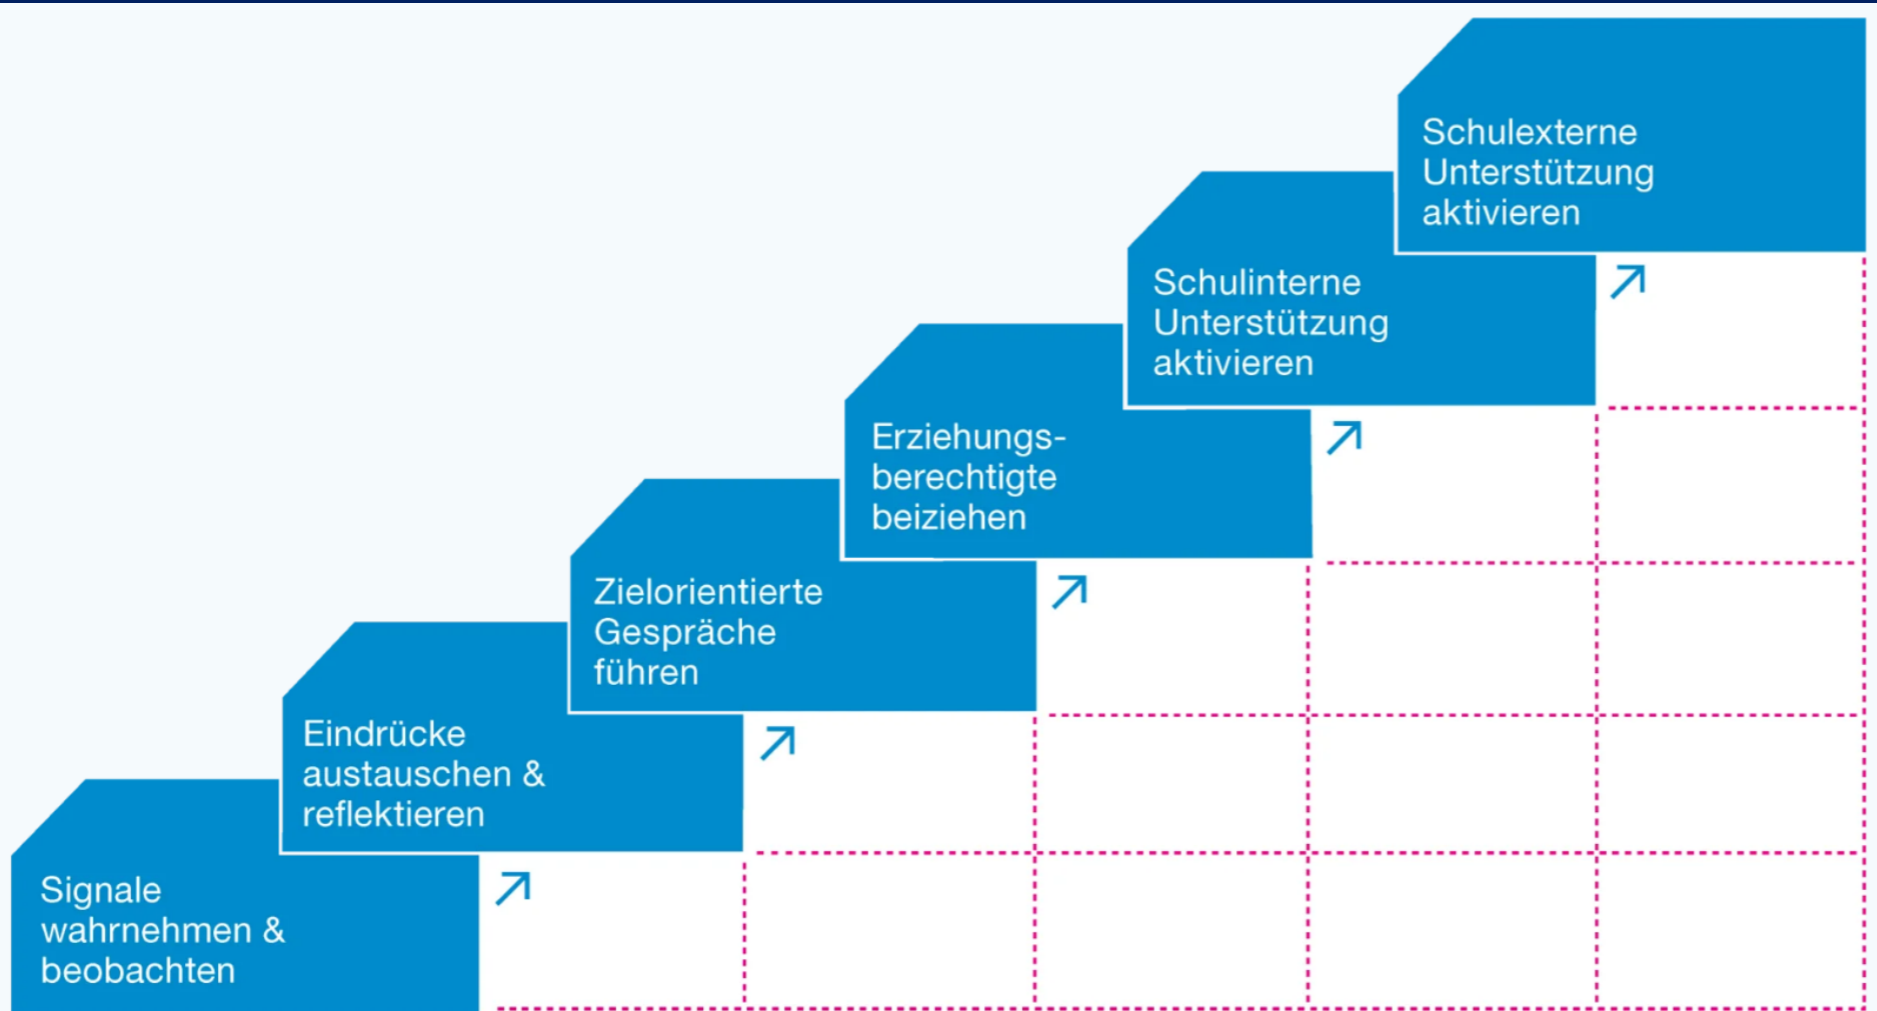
Signale wahrnehmen & beobachten

Eindrücke austauschen & reflektieren

Zielorientierte Gespräche führen

Erziehungsberechtigte beiziehen

Schulinterne Unterstützung aktivieren

Schulexterne Unterstützung aktivieren